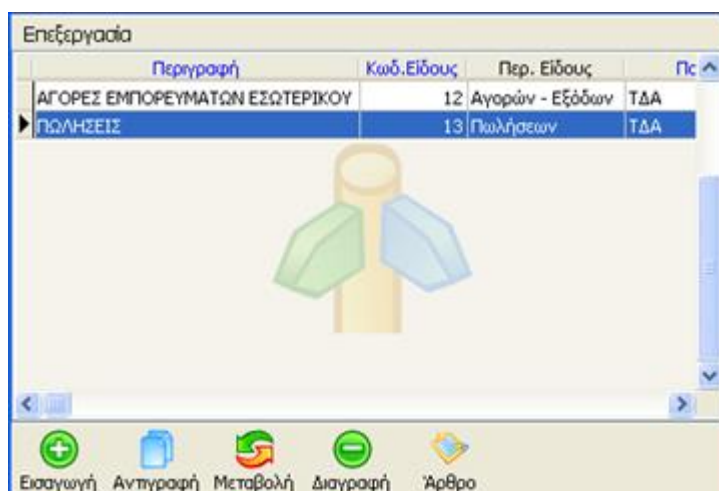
Επεξεργασία

| Περιγραφή | Κωδ.Είδους | Περ. Είδους | Πε |
|---|---|---|---|
| ΑΓΟΡΕΣ ΕΜΠΟΡΕΥΜΑΤΩΝ ΕΣΩΤΕΡΙΚΟΥ | 12 | Αγορών - Εξόδων | ΤΔΑ |
| ΠΩΛΗΣΕΙΣ | 13 | Πωλήσεων | ΤΔΑ |

Εισαγωγή Αντιγραφή Μεταβολή Διαγραφή Άρθρο